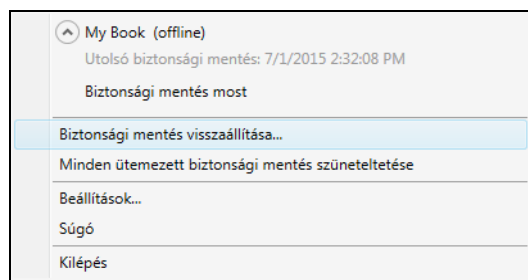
My Book (offline)
Utolsó biztonsági mentés: 7/1/2015 2:32:08 PM
Biztonsági mentés most

Biztonsági mentés visszaállítása...
Minden ütemezett biztonsági mentés szüneteltetése

Beállítások...
Súgó

Kilépés